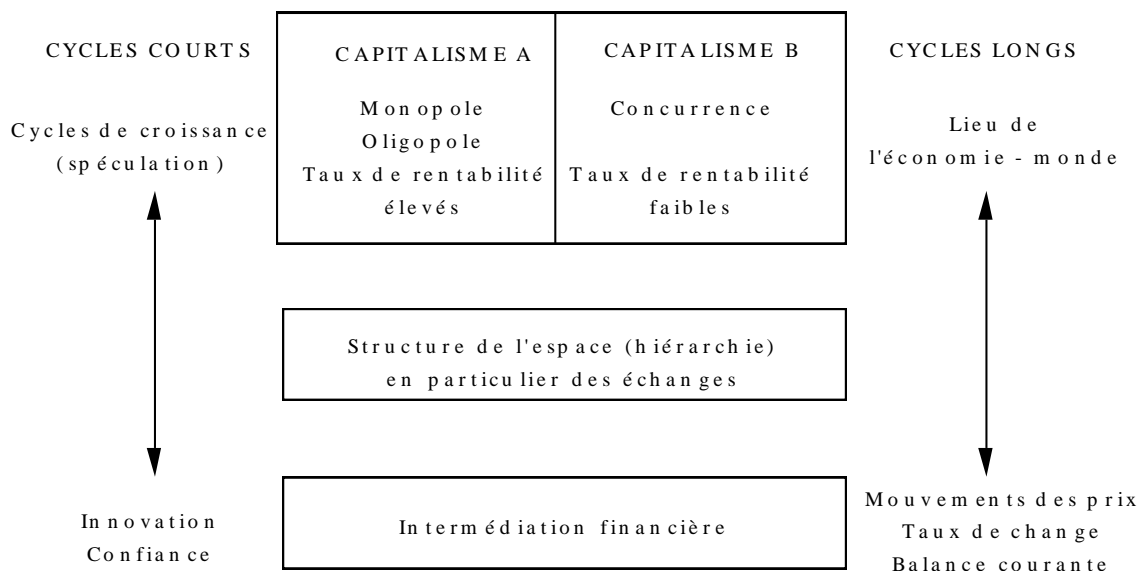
CYCLES COURTS

Cycles de croissance
(spéculation)

| CAPITALISME A | CAPITALISME B |
|---|---|
| Monopole Oligopole Taux de rentabilité élevés | Concurrence Taux de rentabilité faibles |

CYCLES LONGS

Lieu de l'économie-monde

Structure de l'espace (hiérarchie)
en particulier des échanges

Innovation
Confiance

Intermédiation financière

Mouvements des prix
Taux de change
Balance courante